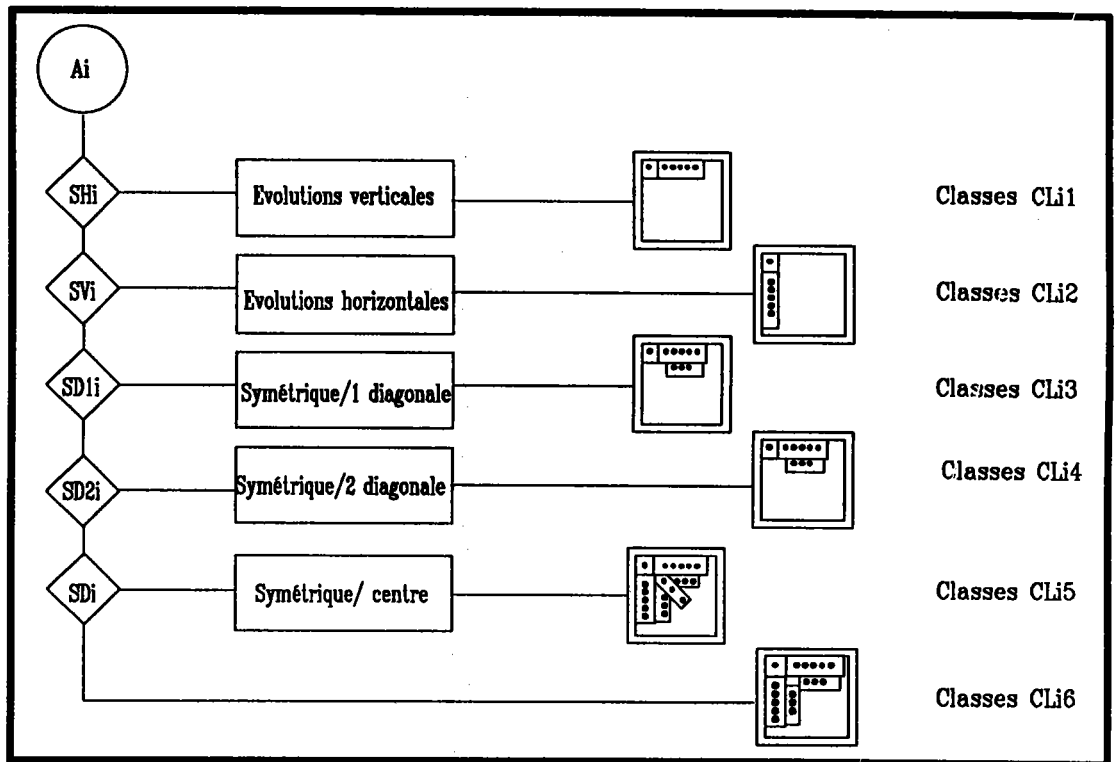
Ai

SHi

Evolutions verticales

Classes CLi1

SVi

Evolutions horizontales

Classes CLi2

SD1i

Symétrique/1 diagonale

Classes CLi3

SD2i

Symétrique/2 diagonale

Classes CLi4

SDi

Symétrique/ centre

Classes CLi5

Classes CLi6